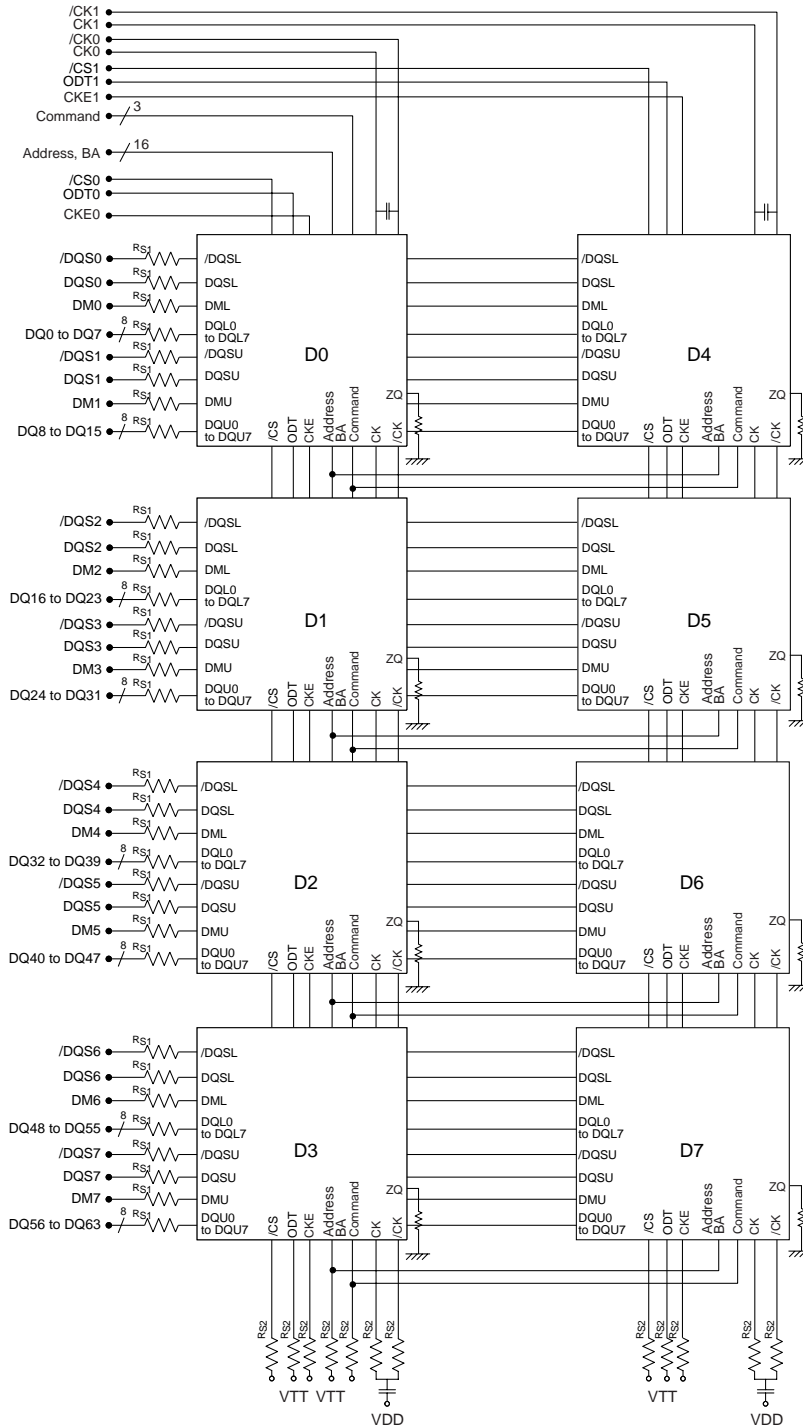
/CK1
CK1
/CK0
CK0
/CS1
ODT1
CKE1
Command 3
Address, BA 16
/CS0
ODT0
CKE0

/DQS0 RS1 /DQSL
DQS0 RS1 DQSL
DM0 RS1 DML
DQ0 to DQ7 8 RS1 DQL0 to DQL7
/DQS1 RS1 /DQSU
DQS1 RS1 DQSU
DM1 RS1 DMU
DQ8 to DQ15 8 RS1 DQU0 to DQU7
D0
/CS ODT CKE Address BA Command CK /CK ZQ

/DQSL
DQSL
DML
DQL0 to DQL7
/DQSU
DQSU
DMU
DQU0 to DQU7
D4
/CS ODT CKE Address BA Command CK /CK ZQ

/DQS2 RS1 /DQSL
DQS2 RS1 DQSL
DM2 RS1 DML
DQ16 to DQ23 8 RS1 DQL0 to DQL7
/DQS3 RS1 /DQSU
DQS3 RS1 DQSU
DM3 RS1 DMU
DQ24 to DQ31 8 RS1 DQU0 to DQU7
D1
/CS ODT CKE Address BA Command CK /CK ZQ

/DQSL
DQSL
DML
DQL0 to DQL7
/DQSU
DQSU
DMU
DQU0 to DQU7
D5
/CS ODT CKE Address BA Command CK /CK ZQ

/DQS4 RS1 /DQSL
DQS4 RS1 DQSL
DM4 RS1 DML
DQ32 to DQ39 8 RS1 DQL0 to DQL7
/DQS5 RS1 /DQSU
DQS5 RS1 DQSU
DM5 RS1 DMU
DQ40 to DQ47 8 RS1 DQU0 to DQU7
D2
/CS ODT CKE Address BA Command CK /CK ZQ

/DQSL
DQSL
DML
DQL0 to DQL7
/DQSU
DQSU
DMU
DQU0 to DQU7
D6
/CS ODT CKE Address BA Command CK /CK ZQ

/DQS6 RS1 /DQSL
DQS6 RS1 DQSL
DM6 RS1 DML
DQ48 to DQ55 8 RS1 DQL0 to DQL7
/DQS7 RS1 /DQSU
DQS7 RS1 DQSU
DM7 RS1 DMU
DQ56 to DQ63 8 RS1 DQU0 to DQU7
D3
/CS ODT CKE Address BA Command CK /CK ZQ

/DQSL
DQSL
DML
DQL0 to DQL7
/DQSU
DQSU
DMU
DQU0 to DQU7
D7
/CS ODT CKE Address BA Command CK /CK ZQ

RS2 RS2 RS2 RS2 RS2 RS2 RS2
VTT VTT
VDD
RS2 RS2 RS2 RS2 RS2
VTT
VDD